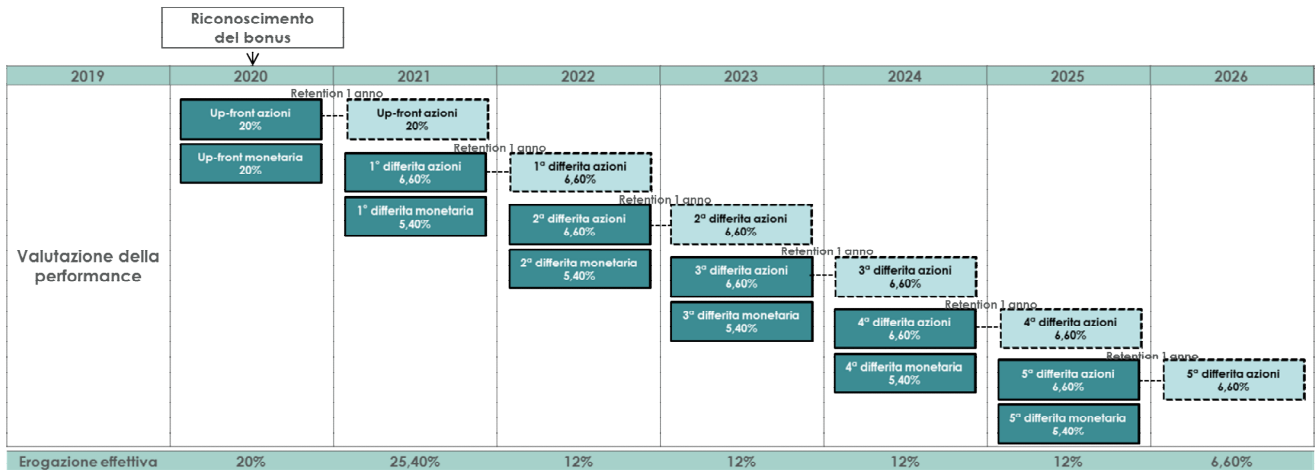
Riconoscimento del bonus

| 2019 | 2020 | 2021 | 2022 | 2023 | 2024 | 2025 | 2026 |
|---|---|---|---|---|---|---|---|

Valutazione della performance

Up-front azioni 20%
Retention 1 anno
Up-front azioni 20%
Up-front monetaria 20%

1° differita azioni 6,60%
Retention 1 anno
1ª differita azioni 6,60%
1° differita monetaria 5,40%

2ª differita azioni 6,60%
Retention 1 anno
2ª differita azioni 6,60%
2ª differita monetaria 5,40%

3ª differita azioni 6,60%
Retention 1 anno
3ª differita azioni 6,60%
3ª differita monetaria 5,40%

4ª differita azioni 6,60%
Retention 1 anno
4ª differita azioni 6,60%
4ª differita monetaria 5,40%

5ª differita azioni 6,60%
Retention 1 anno
5ª differita azioni 6,60%
5ª differita monetaria 5,40%

| Erogazione effettiva | 20% | 25,40% | 12% | 12% | 12% | 12% | 6,60% |
|---|---|---|---|---|---|---|---|